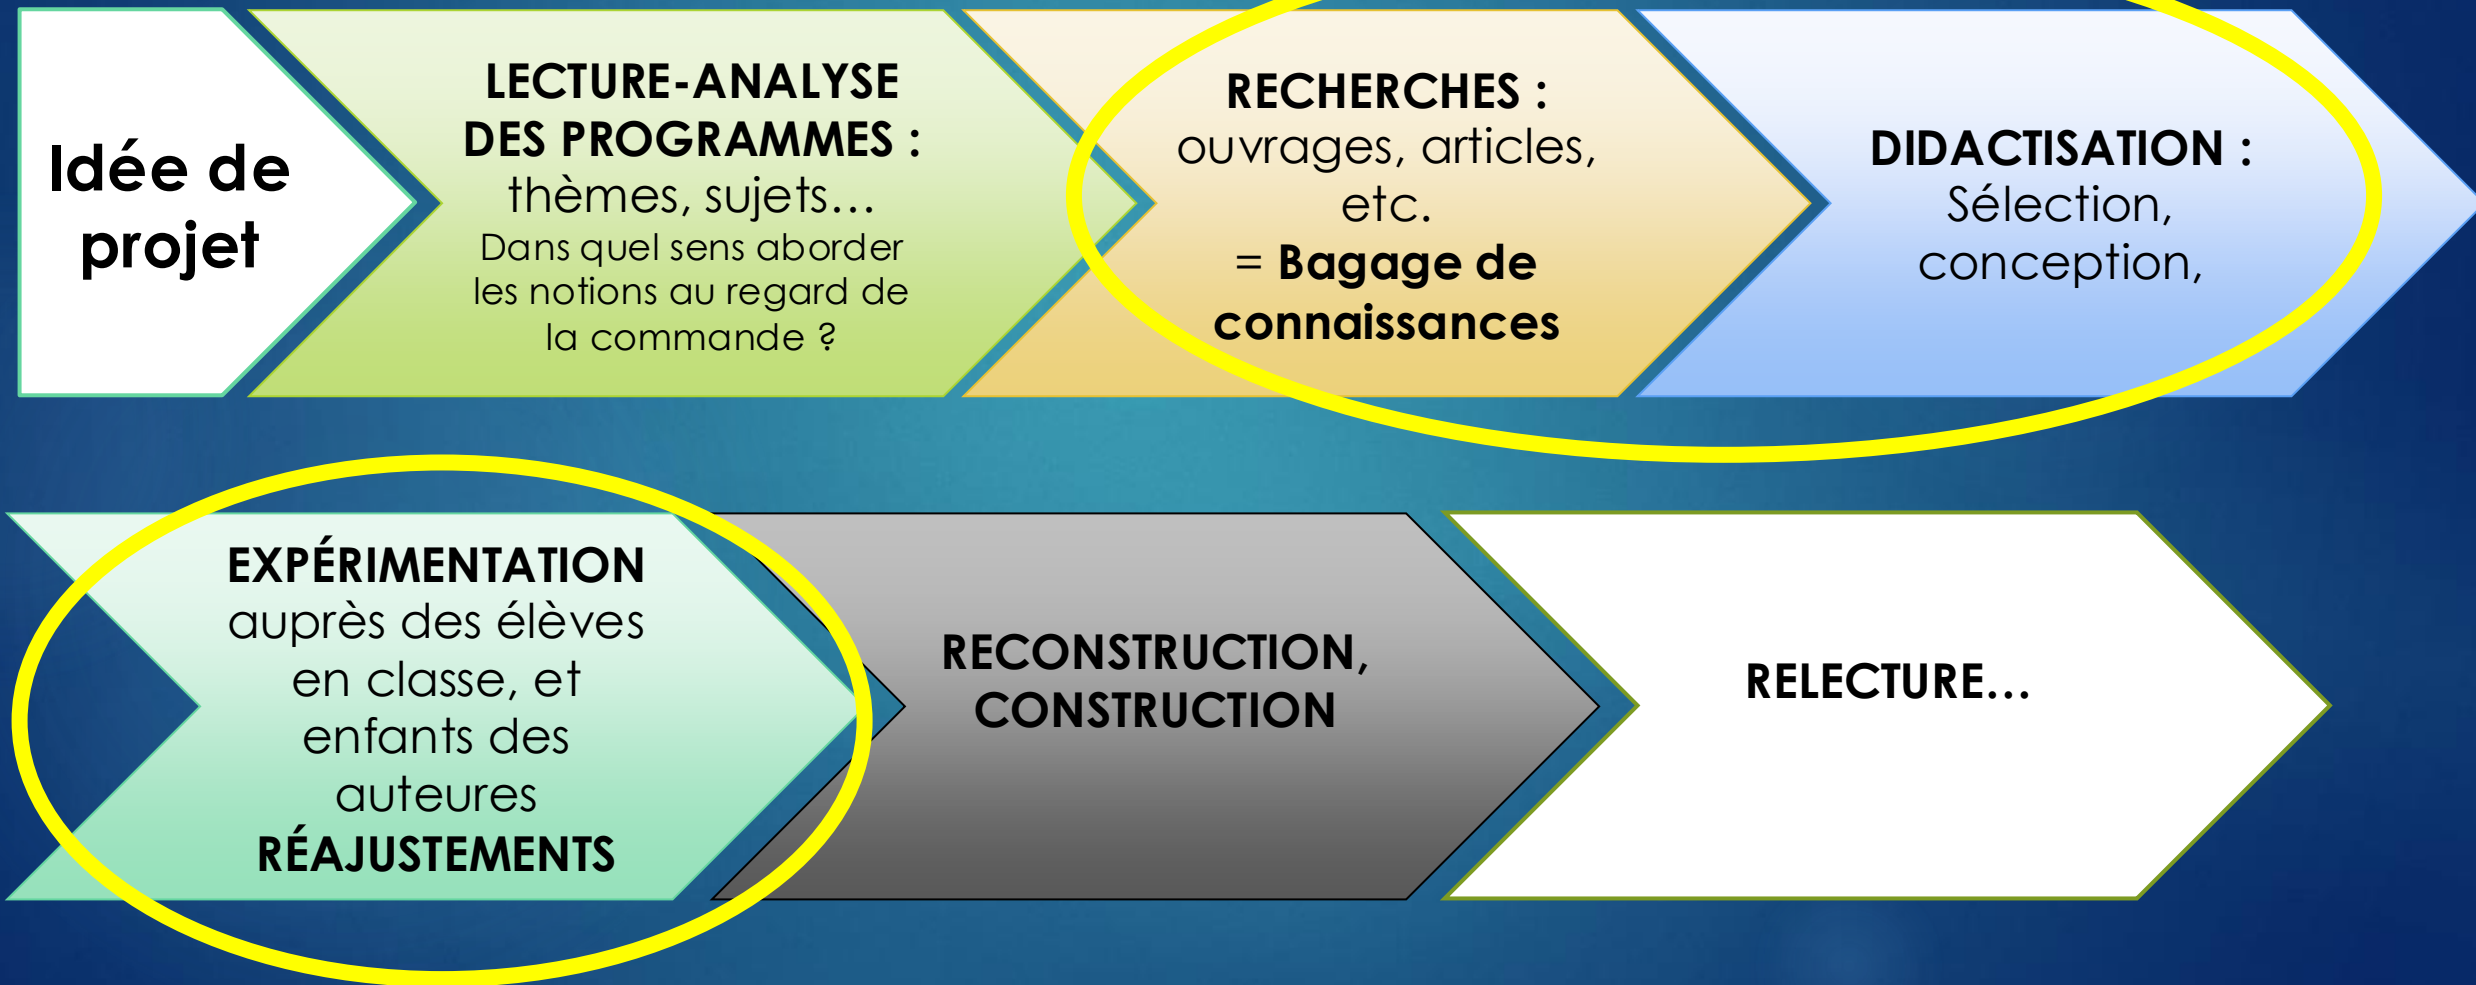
Idée de projet

LECTURE-ANALYSE DES PROGRAMMES : thèmes, sujets… Dans quel sens aborder les notions au regard de la commande ?

RECHERCHES : ouvrages, articles, etc.
= Bagage de connaissances

DIDACTISATION : Sélection, conception,

EXPÉRIMENTATION auprès des élèves en classe, et enfants des auteurs
RÉAJUSTEMENTS

RECONSTRUCTION, CONSTRUCTION

RELECTURE…